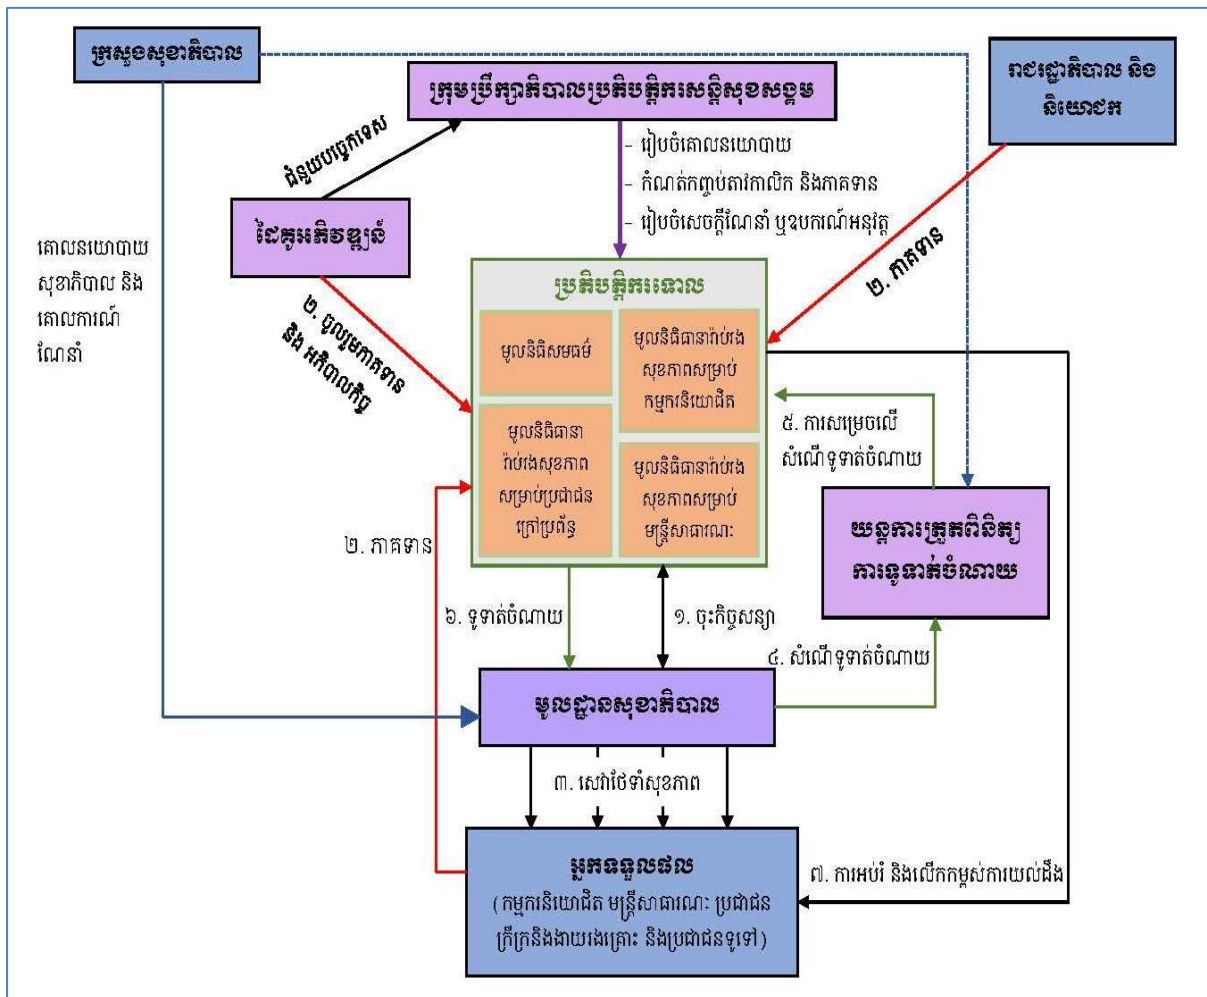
ក្រសួងសុខាភិបាល

ក្រុមប្រឹក្សាភិបាលប្រតិបត្តិករសន្តិសុខសង្គម

រាជរដ្ឋាភិបាល និង និយោជក

ជំនួយបច្ចេកទេស

- រៀបចំគោលនយោបាយ
- កំណត់កញ្ចប់អត្ថប្រយោជន៍ និងភាគទាន
- រៀបចំសេចក្តីណែនាំ ឬឧបករណ៍អនុវត្ត

ដៃគូអភិវឌ្ឍន៍

គោលនយោបាយ សុខាភិបាល និង គោលការណ៍ ណែនាំ

២. ភាគទាន

២. ប្រាក់បដិភាគទាន និង អភិបាលកិច្ច

ប្រតិបត្តិករនោល

មូលនិធិសមធម៌

មូលនិធិធានារ៉ាប់រង សុខភាពសម្រាប់ កម្មករនិយោជិត

មូលនិធិធានារ៉ាប់រងសុខភាព សម្រាប់ប្រជាជន ក្រៅប្រព័ន្ធ

មូលនិធិធានារ៉ាប់រង សុខភាពសម្រាប់ មន្ត្រីសាធារណៈ

៥. ការសម្រេចលើ សំណើទូទាត់ចំណាយ

យន្តការត្រួតពិនិត្យ ការទូទាត់ចំណាយ

២. ភាគទាន

៦. ទូទាត់ចំណាយ

១. ចុះកិច្ចសន្យា

៤. សំណើទូទាត់ចំណាយ

មូលដ្ឋានសុខាភិបាល

៣. សេវាថែទាំសុខភាព

អ្នកទទួលផល
( កម្មករនិយោជិត មន្ត្រីសាធារណៈ ប្រជាជន ក្រីក្រនិងងាយរងគ្រោះ និងប្រជាជនទូទៅ )

៧. ការអប់រំ និងលើកកម្ពស់ការយល់ដឹង